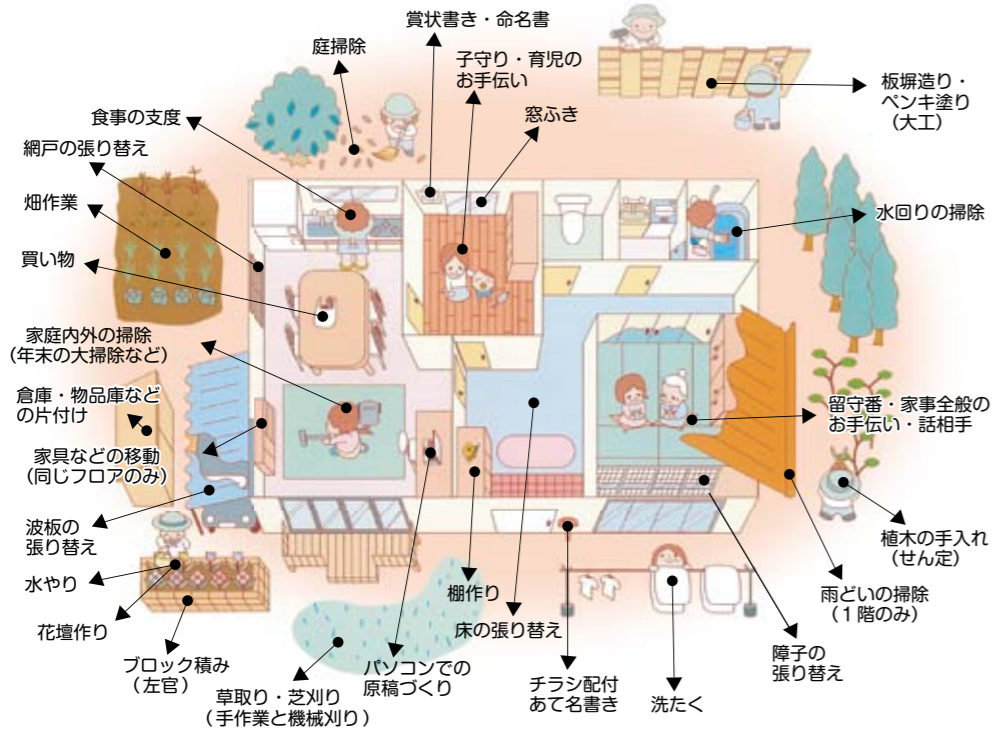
賞状書き・命名書

庭掃除

子守り・育児のお手伝い

板塀造り・ペンキ塗り（大工）

窓ふき

食事の支度

網戸の張り替え

畑作業

水回りの掃除

買い物

家庭内外の掃除（年末の大掃除など）

倉庫・物品庫などの片付け

留守番・家事全般のお手伝い・話相手

家具などの移動（同じフロアのみ）

植木の手入れ（せん定）

波板の張り替え

棚作り

水やり

雨どいの掃除（1階のみ）

床の張り替え

花壇作り

ブロック積み（左官）

障子の張り替え

パソコンでの原稿づくり

チラシ配付あて名書き

草取り・芝刈り（手作業と機械刈り）

洗たく